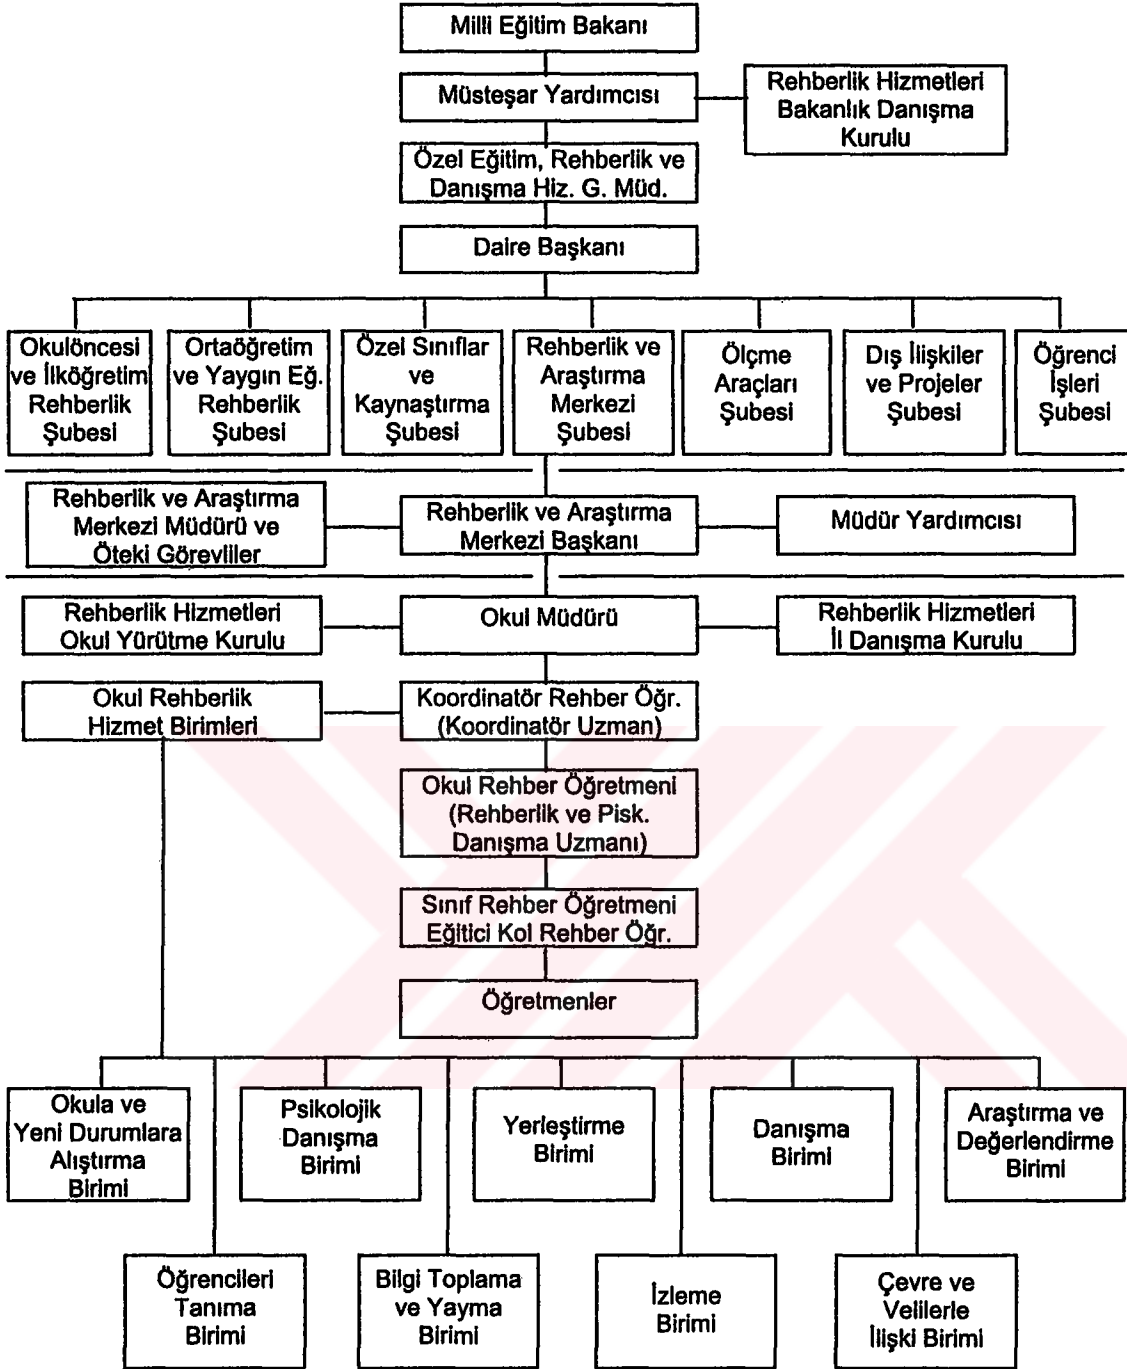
Milli Eğitim Bakanı

Müsteşar Yardımcısı

Rehberlik Hizmetleri Bakanlık Danışma Kurulu

Özel Eğitim, Rehberlik ve Danışma Hiz. G. Müd.

Daire Başkanı

Okulöncesi ve İlköğretim Rehberlik Şubesi

Ortaöğretim ve Yaygın Eğ. Rehberlik Şubesi

Özel Sınıflar ve Kaynaştırma Şubesi

Rehberlik ve Araştırma Merkezi Şubesi

Ölçme Araçları Şubesi

Dış İlişkiler ve Projeler Şubesi

Öğrenci İşleri Şubesi

Rehberlik ve Araştırma Merkezi Müdürü ve Öteki Görevliler

Rehberlik ve Araştırma Merkezi Başkanı

Müdür Yardımcısı

Rehberlik Hizmetleri Okul Yürütme Kurulu

Okul Müdürü

Rehberlik Hizmetleri İl Danışma Kurulu

Okul Rehberlik Hizmet Birimleri

Koordinatör Rehber Öğr. (Koordinatör Uzman)

Okul Rehber Öğretmeni (Rehberlik ve Pisk. Danışma Uzmanı)

Sınıf Rehber Öğretmeni Eğitici Kol Rehber Öğr.

Öğretmenler

Okula ve Yeni Durumlara Alıştırma Birimi

Psikolojik Danışma Birimi

Yerleştirme Birimi

Danışma Birimi

Araştırma ve Değerlendirme Birimi

Öğrencileri Tanıma Birimi

Bilgi Toplama ve Yayma Birimi

İzleme Birimi

Çevre ve Velilerle İlişki Birimi